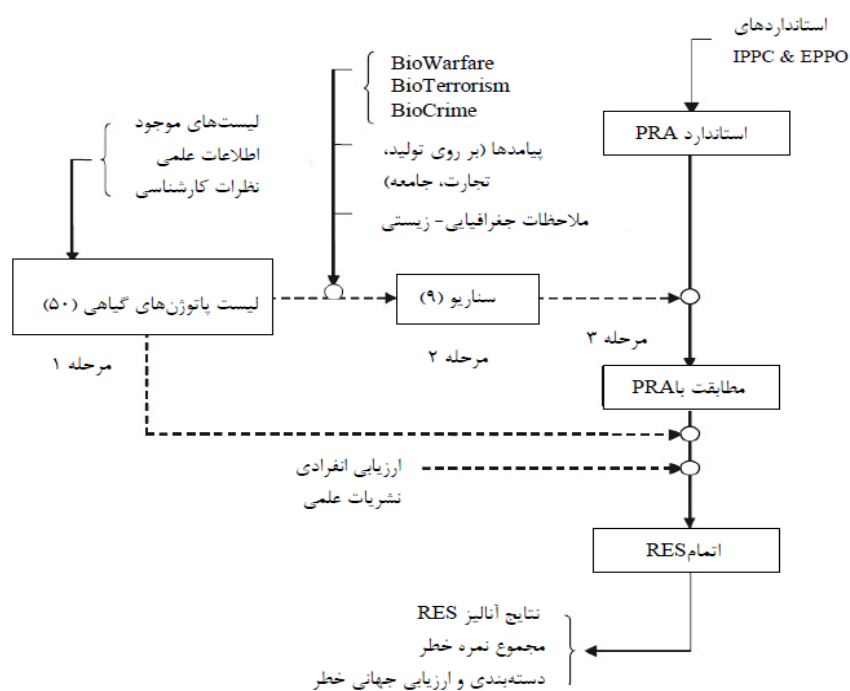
استانداردهای
IPPC & EPPO

BioWarfare
BioTerrorism
BioCrime

لیست‌های موجود
اطلاعات علمی
نظرات کارشناسی

پیامدها (بر روی تولید، تجارت، جامعه)

ملاحظات جغرافیایی- زیستی

استاندارد PRA

لیست پاتوژن‌های گیاهی (۵۰)

سناریو (۹)

مرحله ۳

مرحله ۱

مرحله ۲

مطابقت باPRA

ارزیابی انفرادی
نشریات علمی

اتمامRES

نتایج آنالیز RES
مجموع نمره خطر
دسته‌بندی و ارزیابی جهانی خطر